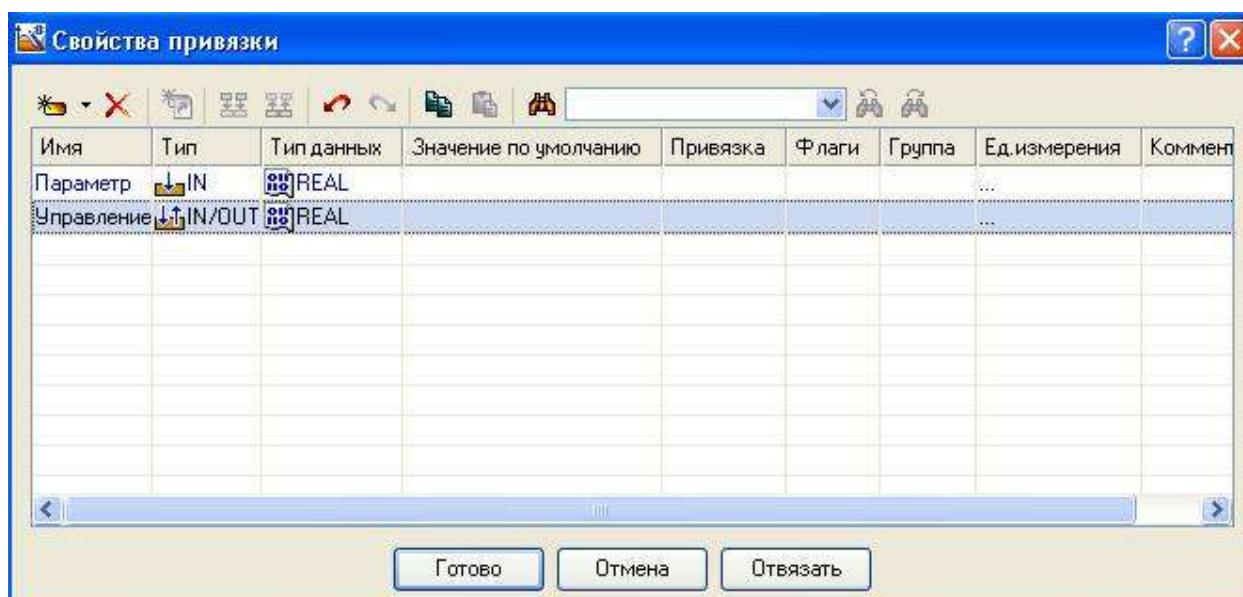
Свойства привязки

| Имя | Тип | Тип данных | Значение по умолчанию | Привязка | Флаги | Группа | Ед.измерения | Коммент |
|---|---|---|---|---|---|---|---|---|
| Параметр | IN | REAL | | | | | ... | |
| Управление | IN/OUT | REAL | | | | | ... | |

Готово Отмена Отвязать